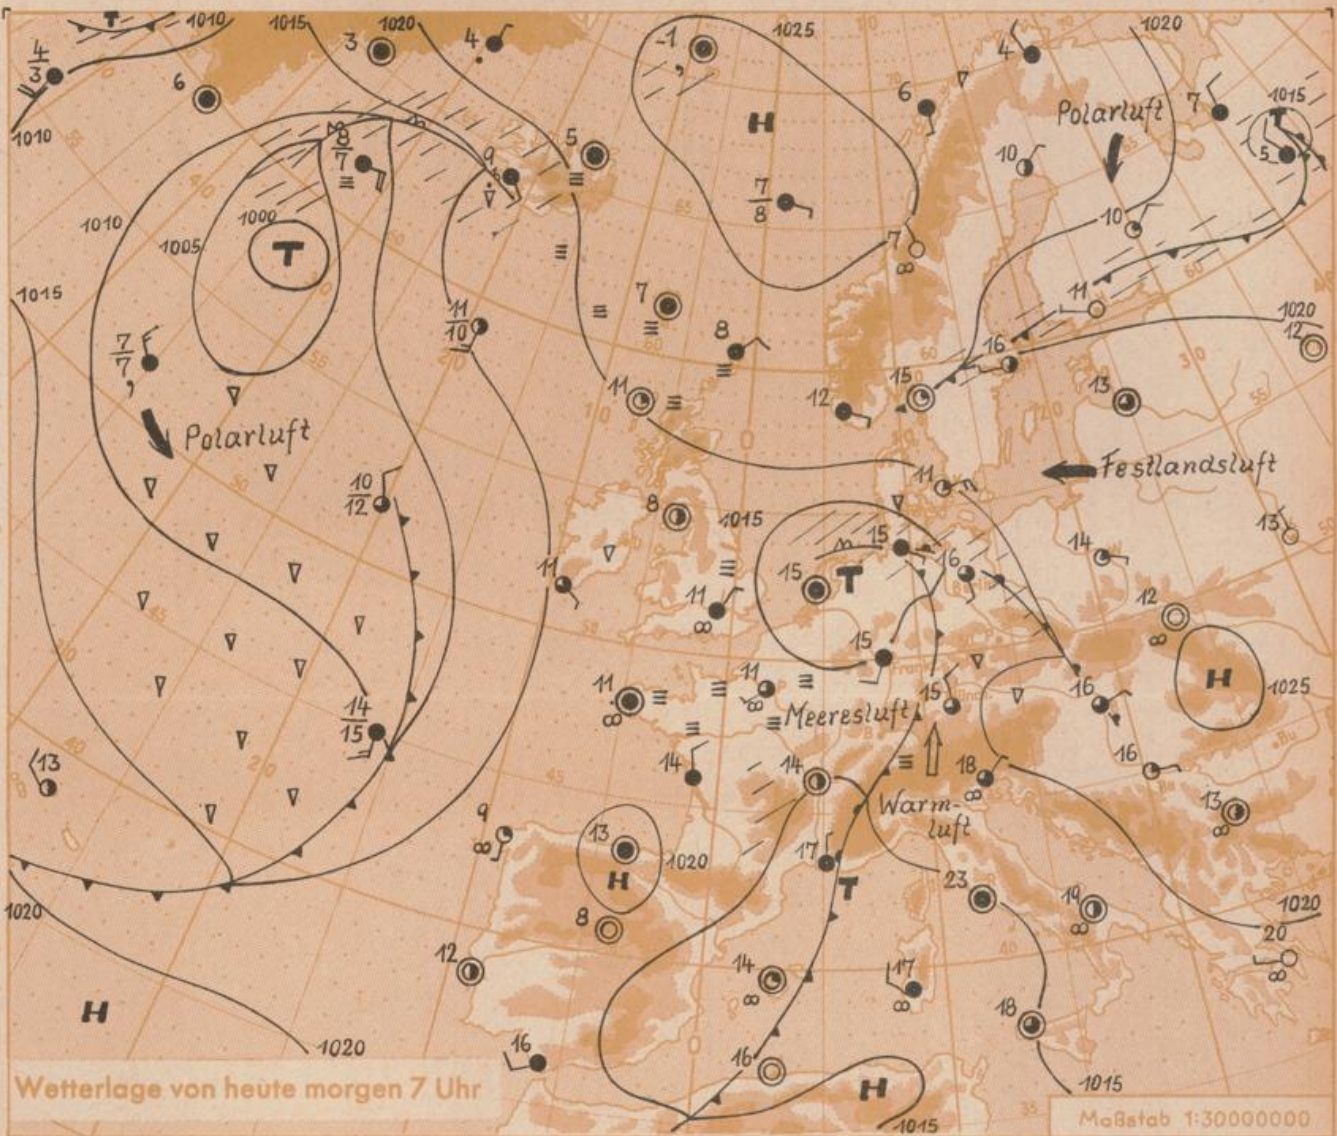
T
1010
1015
1020
3
4
$\frac{4}{3}$
6
1010
1025
-1
H
$\frac{7}{8}$
5
9
$\frac{8}{7}$
1000
1005
1010
T
1015
$\frac{7}{7}$
Polarluft
$\frac{11}{10}$
7
8
11
12
6
4
1020
Polarluft
7
1015
T
5
10
10
11
7
1020
12
16
15
13
11
Festlandsluft
8
1015
$\frac{10}{12}$
11
11
15
T
15
16
15
14
13
12
H
1025
11
11
Meeresluft
15
16
16
$\frac{14}{15}$
14
14
18
Warmluft
13
13
9
13
H
1020
17
T
23
19
1020
20
8
12
14
17
18
16
16
H
1015
1020
H
1015
Wetterlage von heute morgen 7 Uhr
Maßstab 1:30000000